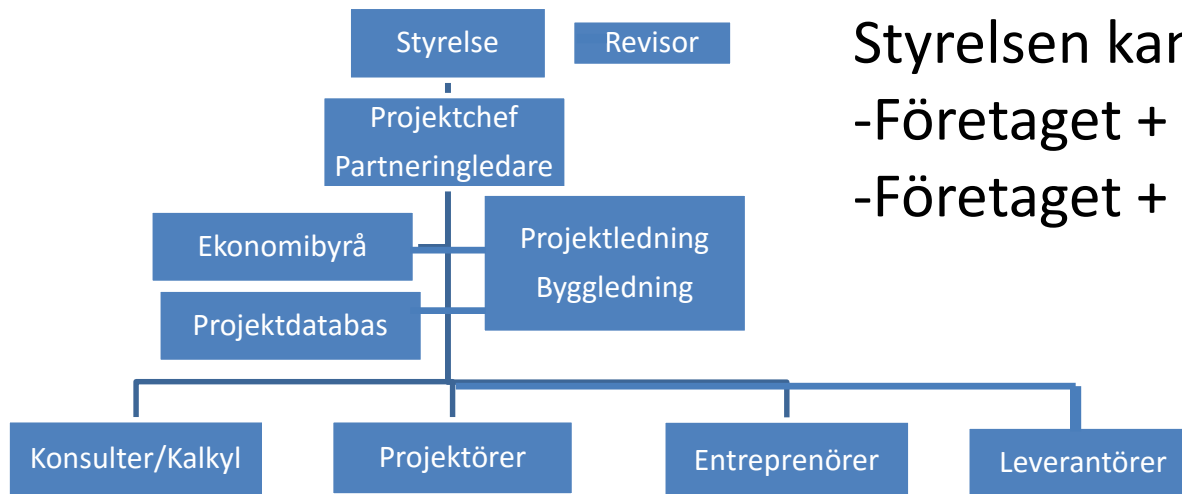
Styrelse

Revisor

Projektchef
Partneringledare

Ekonomibyrå

Projektledning
Byggledning

Projektdatabas

Konsulter/Kalkyl

Projektörer

Entreprenörer

Leverantörer

Styrelsen kan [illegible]
-Företaget + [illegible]
-Företaget + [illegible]